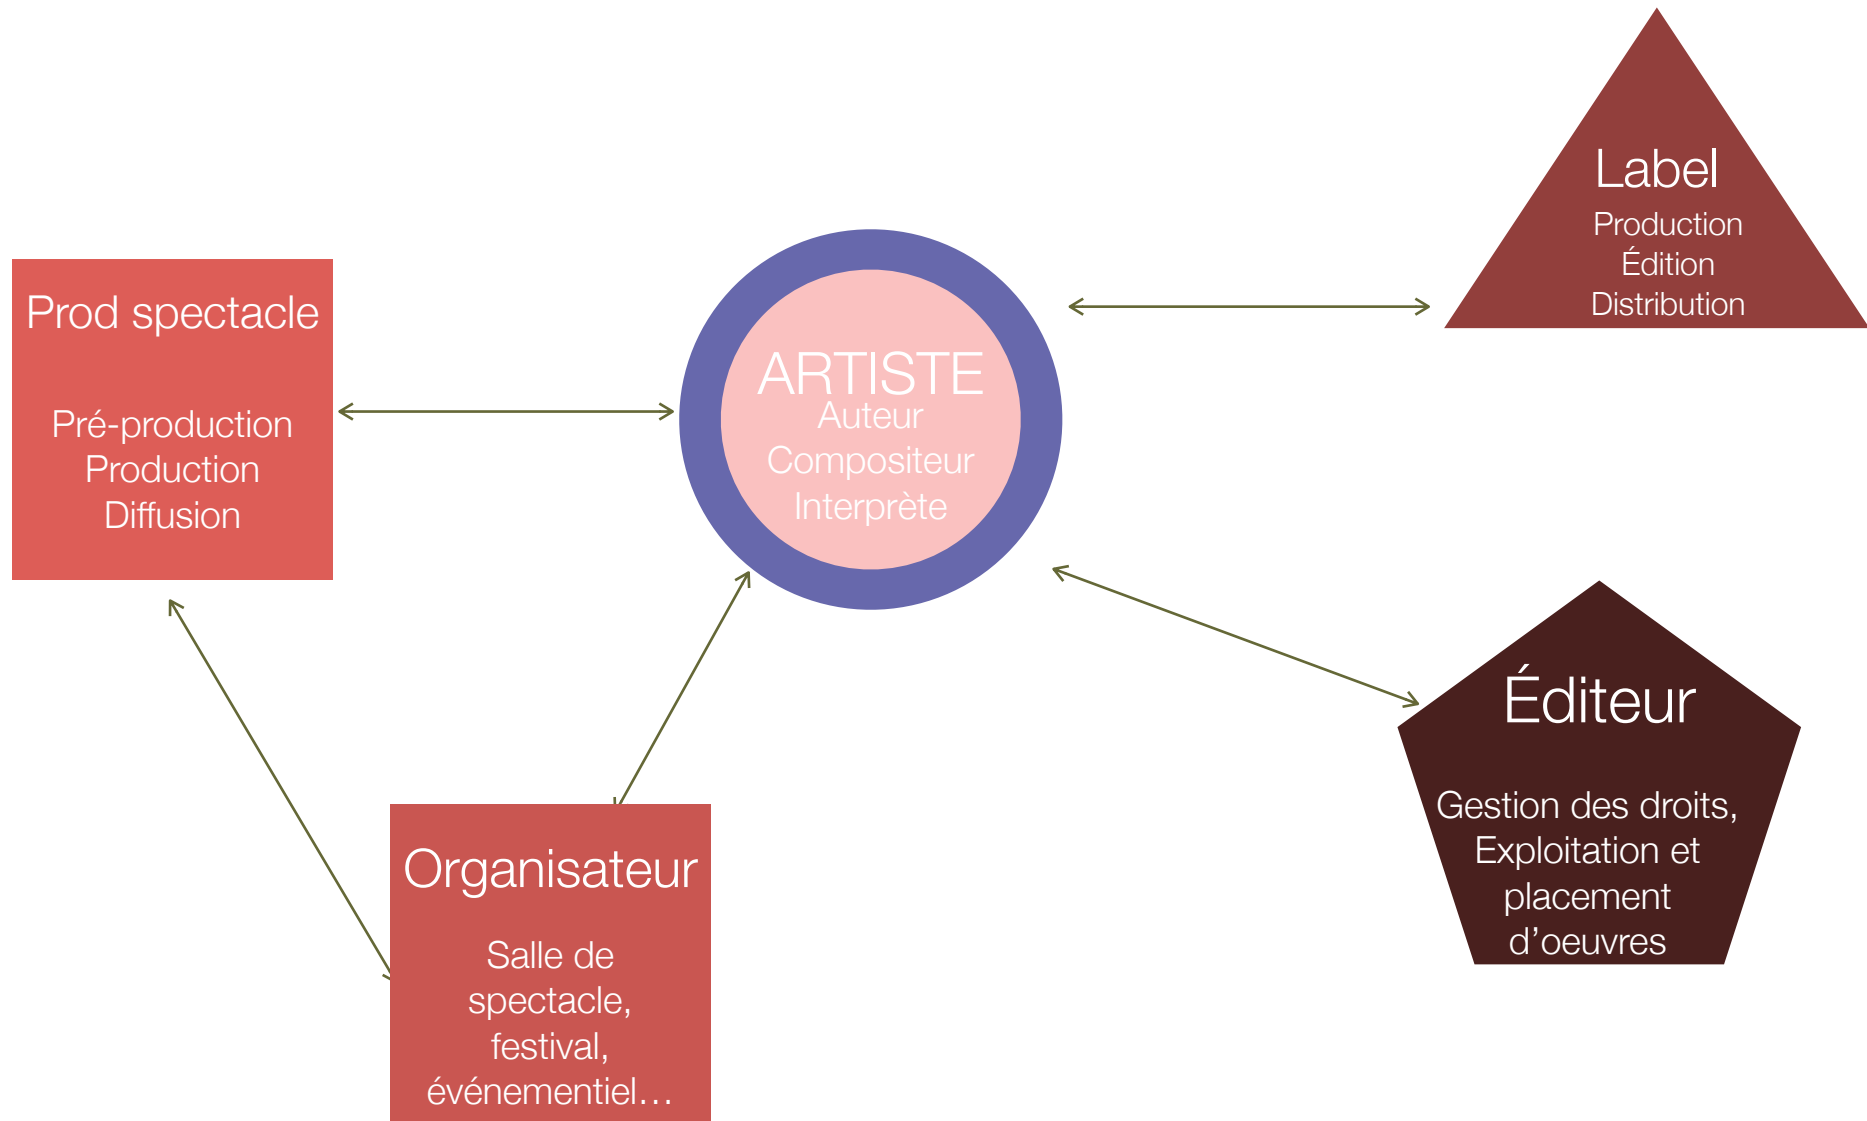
Label
Production
Édition
Distribution

Prod spectacle

Pré-production
Production
Diffusion

ARTISTE
Auteur
Compositeur
Interprète

Éditeur

Gestion des droits, Exploitation et placement d'oeuvres

Organisateur

Salle de spectacle, festival, événementiel…